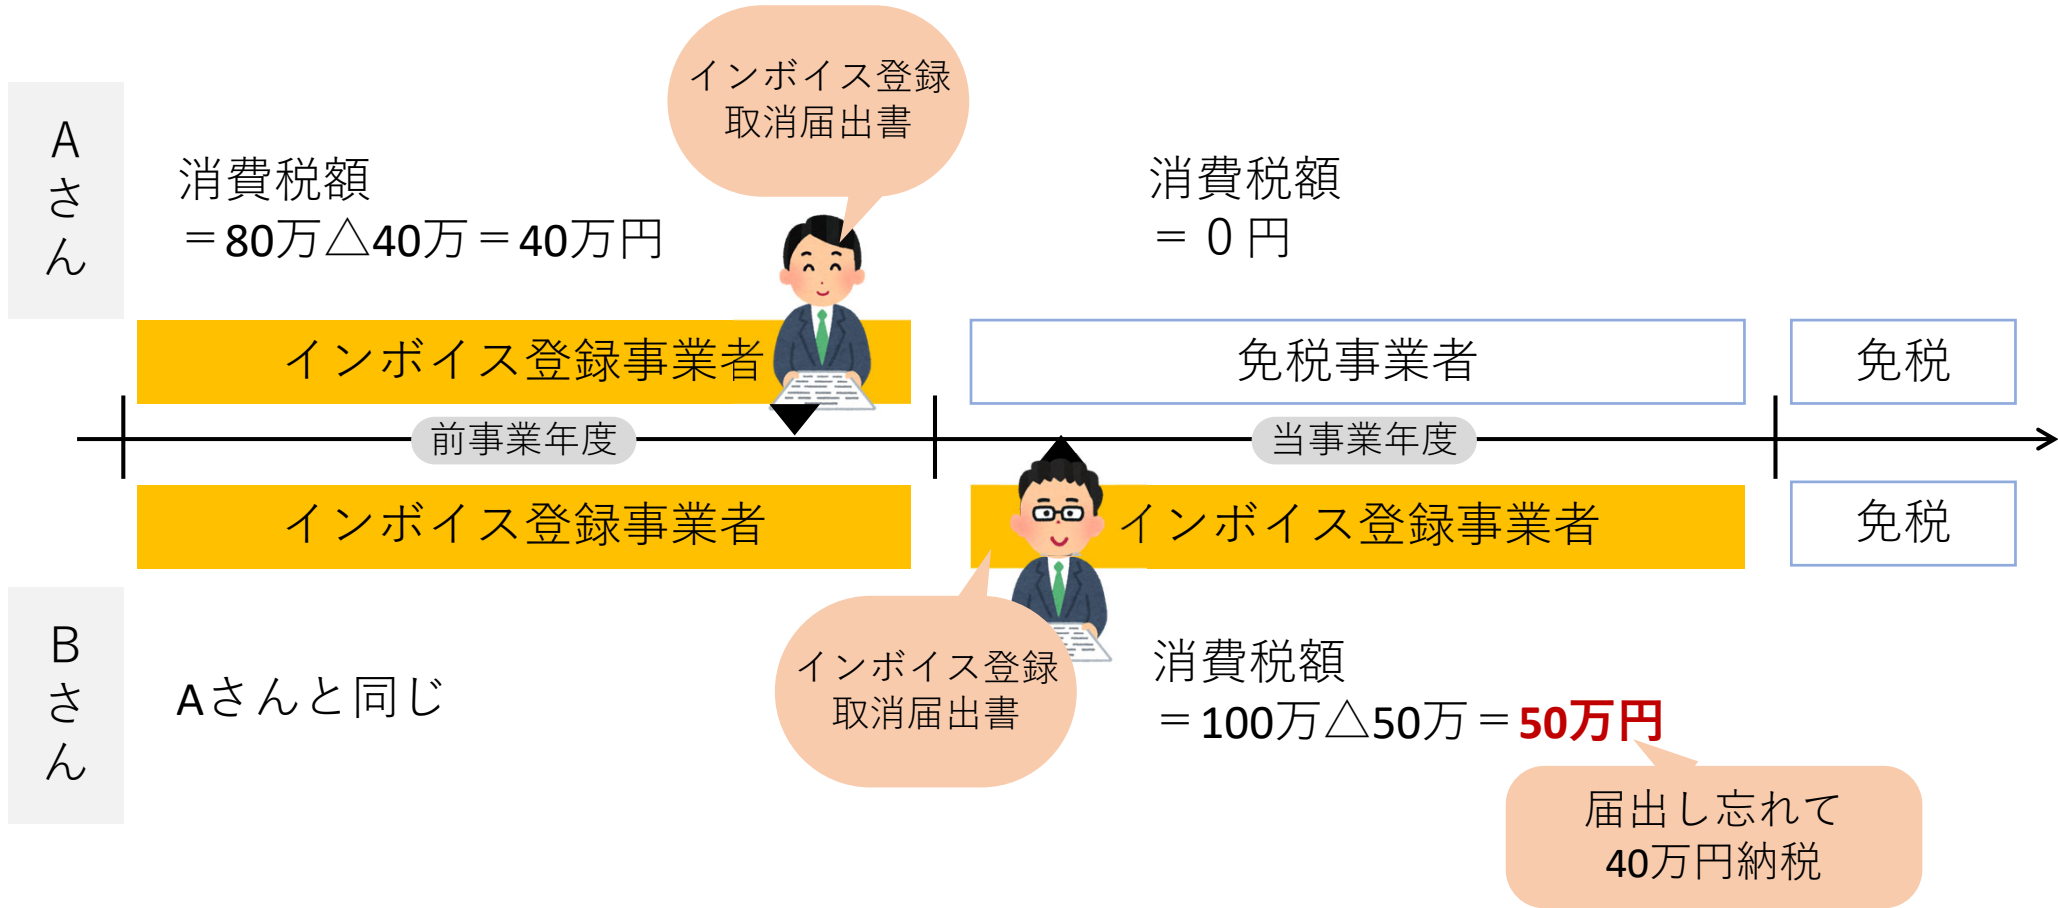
Aさん

インボイス登録取消届出書

消費税額
＝80万△40万＝40万円

消費税額
＝０円

インボイス登録事業者

免税事業者

免税

前事業年度

当事業年度

インボイス登録事業者

インボイス登録事業者

免税

Bさん

Aさんと同じ

インボイス登録取消届出書

消費税額
＝100万△50万＝50万円

届出し忘れて
40万円納税